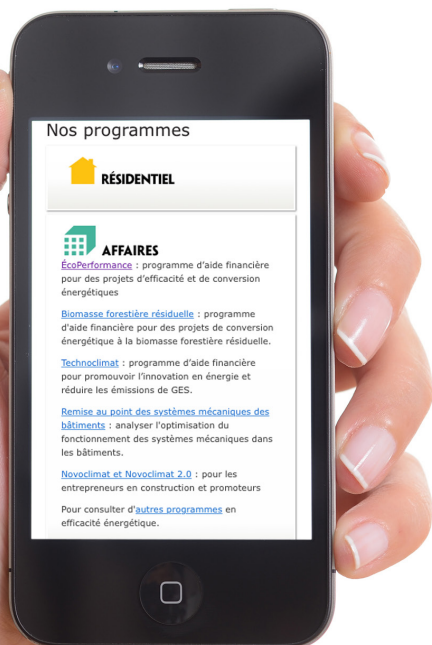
Nos programmes

RÉSIDENTIEL

AFFAIRES

ÉcoPerformance : programme d'aide financière pour des projets d'efficacité et de conversion énergétiques

Biomasse forestière résiduelle : programme d'aide financière pour des projets de conversion énergétique à la biomasse forestière résiduelle.

Technoclimat : programme d'aide financière pour promouvoir l'innovation en énergie et réduire les émissions de GES.

Remise au point des systèmes mécaniques des bâtiments : analyser l'optimisation du fonctionnement des systèmes mécaniques dans les bâtiments.

Novoclimat et Novoclimat 2.0 : pour les entrepreneurs en construction et promoteurs

Pour consulter d'autres programmes en efficacité énergétique.